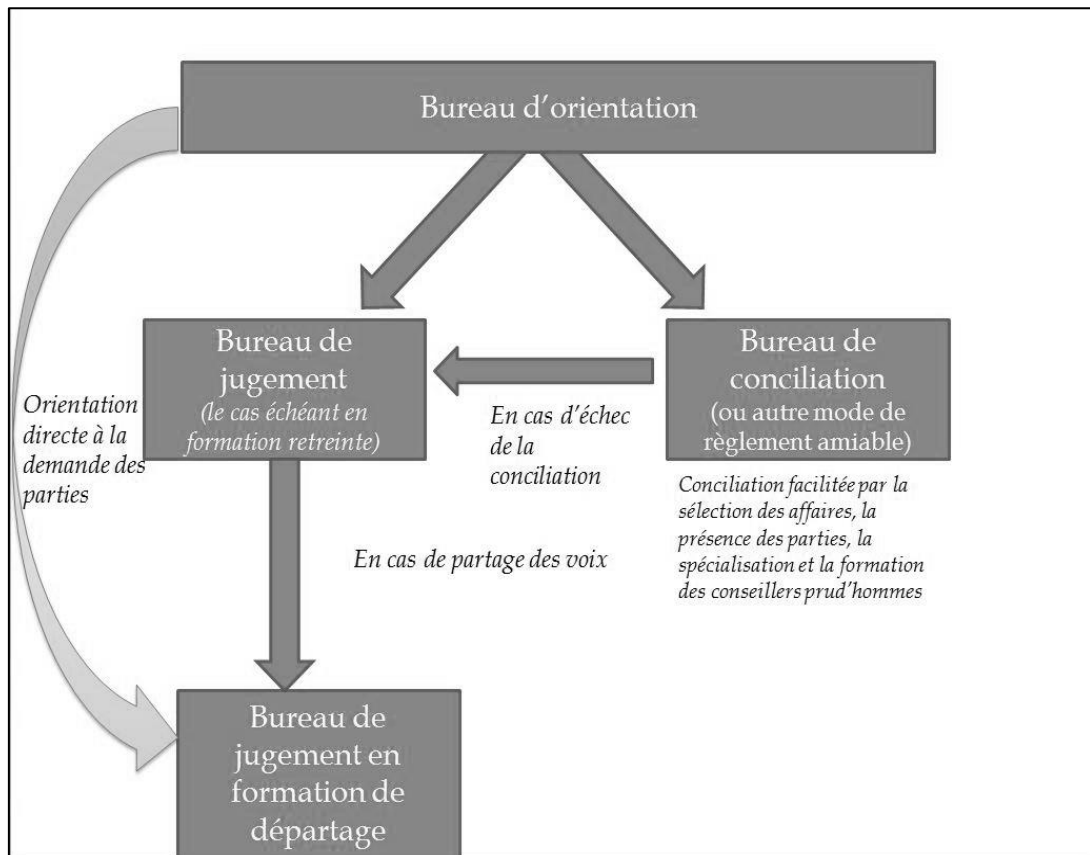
Bureau d'orientation

Bureau de jugement
(le cas échéant en formation retreinte)

Bureau de conciliation
(ou autre mode de règlement amiable)

Orientation directe à la demande des parties

En cas d'échec de la conciliation

Conciliation facilitée par la sélection des affaires, la présence des parties, la spécialisation et la formation des conseillers prud'hommes

En cas de partage des voix

Bureau de jugement en formation de départage